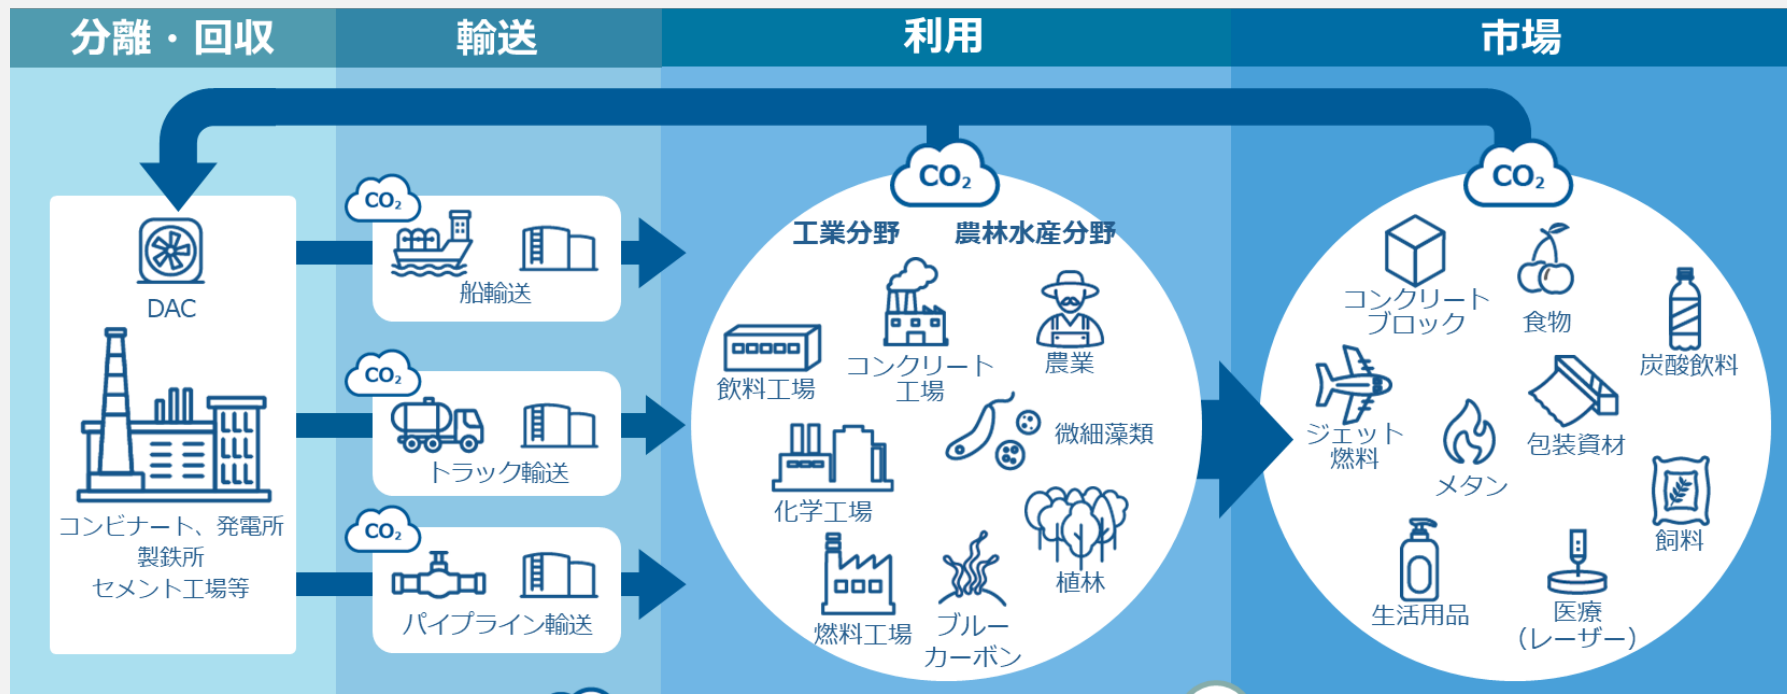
分離・回収

輸送

利用

市場

DAC

コンビナート、発電所
製鉄所
セメント工場等

$CO_2$

船輸送

$CO_2$

トラック輸送

$CO_2$

パイプライン輸送

$CO_2$

工業分野

農林水産分野

飲料工場

コンクリート
工場

農業

微細藻類

化学工場

植林

燃料工場

ブルー
カーボン

$CO_2$

コンクリート
ブロック

食物

炭酸飲料

ジェット
燃料

メタン

包装資材

飼料

生活用品

医療
（レーザー）